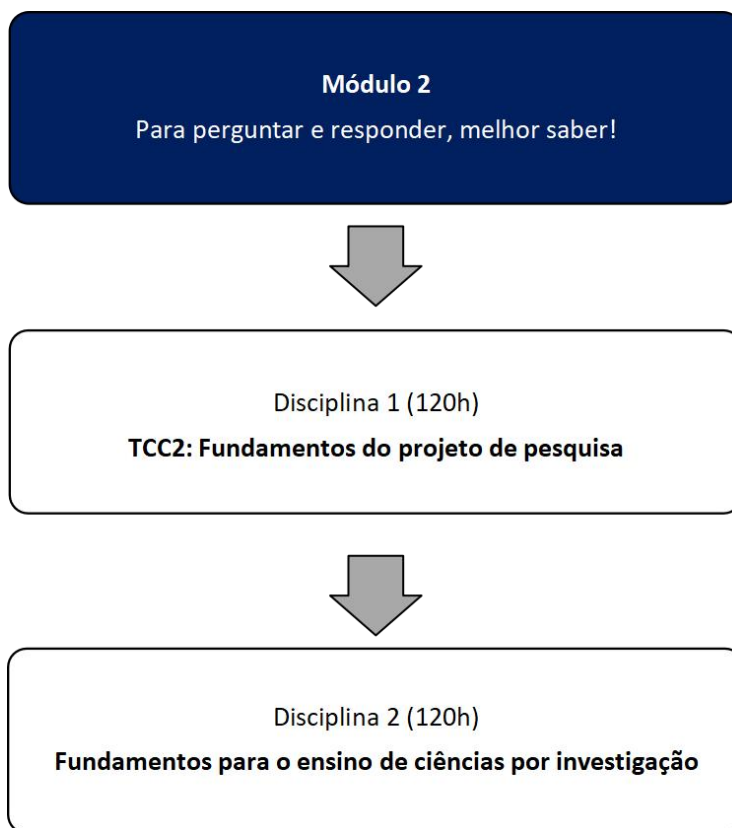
**Módulo 2**
Para perguntar e responder, melhor saber!

Disciplina 1 (120h)
**TCC2: Fundamentos do projeto de pesquisa**

Disciplina 2 (120h)
**Fundamentos para o ensino de ciências por investigação**